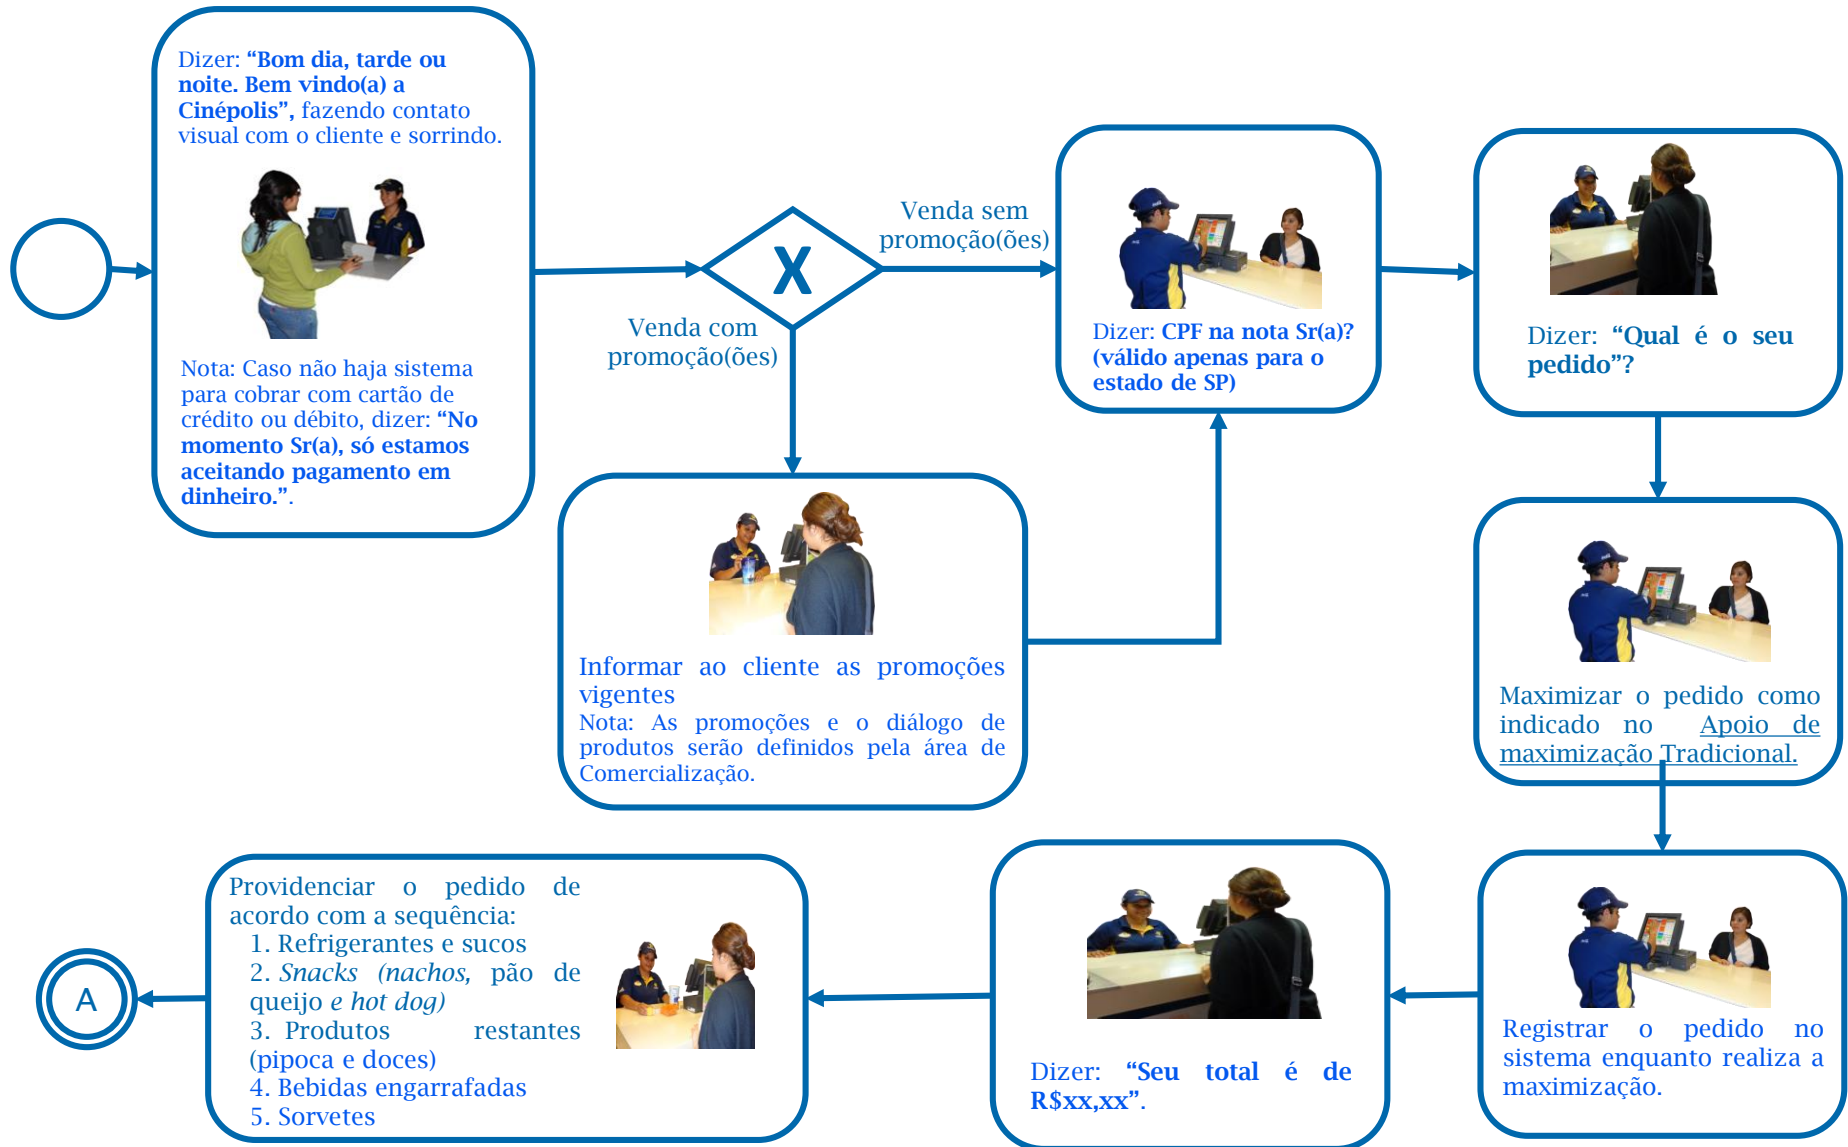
Dizer: **“Bom dia, tarde ou noite. Bem vindo(a) a Cinépolis”,** fazendo contato visual com o cliente e sorrindo.

Nota: Caso não haja sistema para cobrar com cartão de crédito ou débito, dizer: **“No momento Sr(a), só estamos aceitando pagamento em dinheiro.”**.

X

Venda sem promoção(ões)

Venda com promoção(ões)

Dizer: **CPF na nota Sr(a)? (válido apenas para o estado de SP)**

Dizer: **“Qual é o seu pedido”?**

Informar ao cliente as promoções vigentes
Nota: As promoções e o diálogo de produtos serão definidos pela área de Comercialização.

Maximizar o pedido como indicado no Apoio de maximização Tradicional.

Registrar o pedido no sistema enquanto realiza a maximização.

Dizer: **“Seu total é de R$xx,xx”**.

Providenciar o pedido de acordo com a sequência:
1. Refrigerantes e sucos
2. *Snacks (nachos,* pão de queijo *e hot dog)*
3. Produtos restantes (pipoca e doces)
4. Bebidas engarrafadas
5. Sorvetes

A